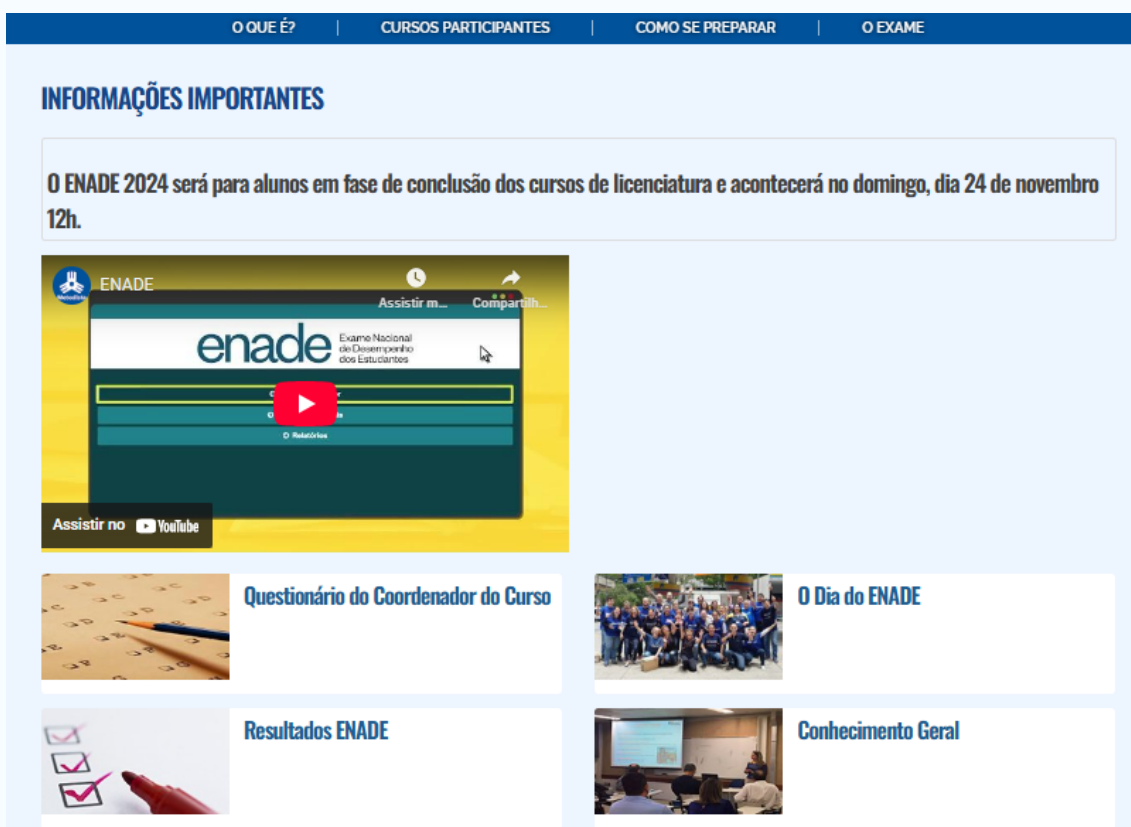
O QUE É? | CURSOS PARTICIPANTES | COMO SE PREPARAR | O EXAME

INFORMAÇÕES IMPORTANTES

O ENADE 2024 será para alunos em fase de conclusão dos cursos de licenciatura e acontecerá no domingo, dia 24 de novembro 12h.

ENADE

Assistir m...

Compartilh...

enade Exame Nacional de Desempenho dos Estudantes

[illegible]

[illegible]

O Relatórios

Assistir no YouTube

Questionário do Coordenador do Curso

O Dia do ENADE

Resultados ENADE

Conhecimento Geral